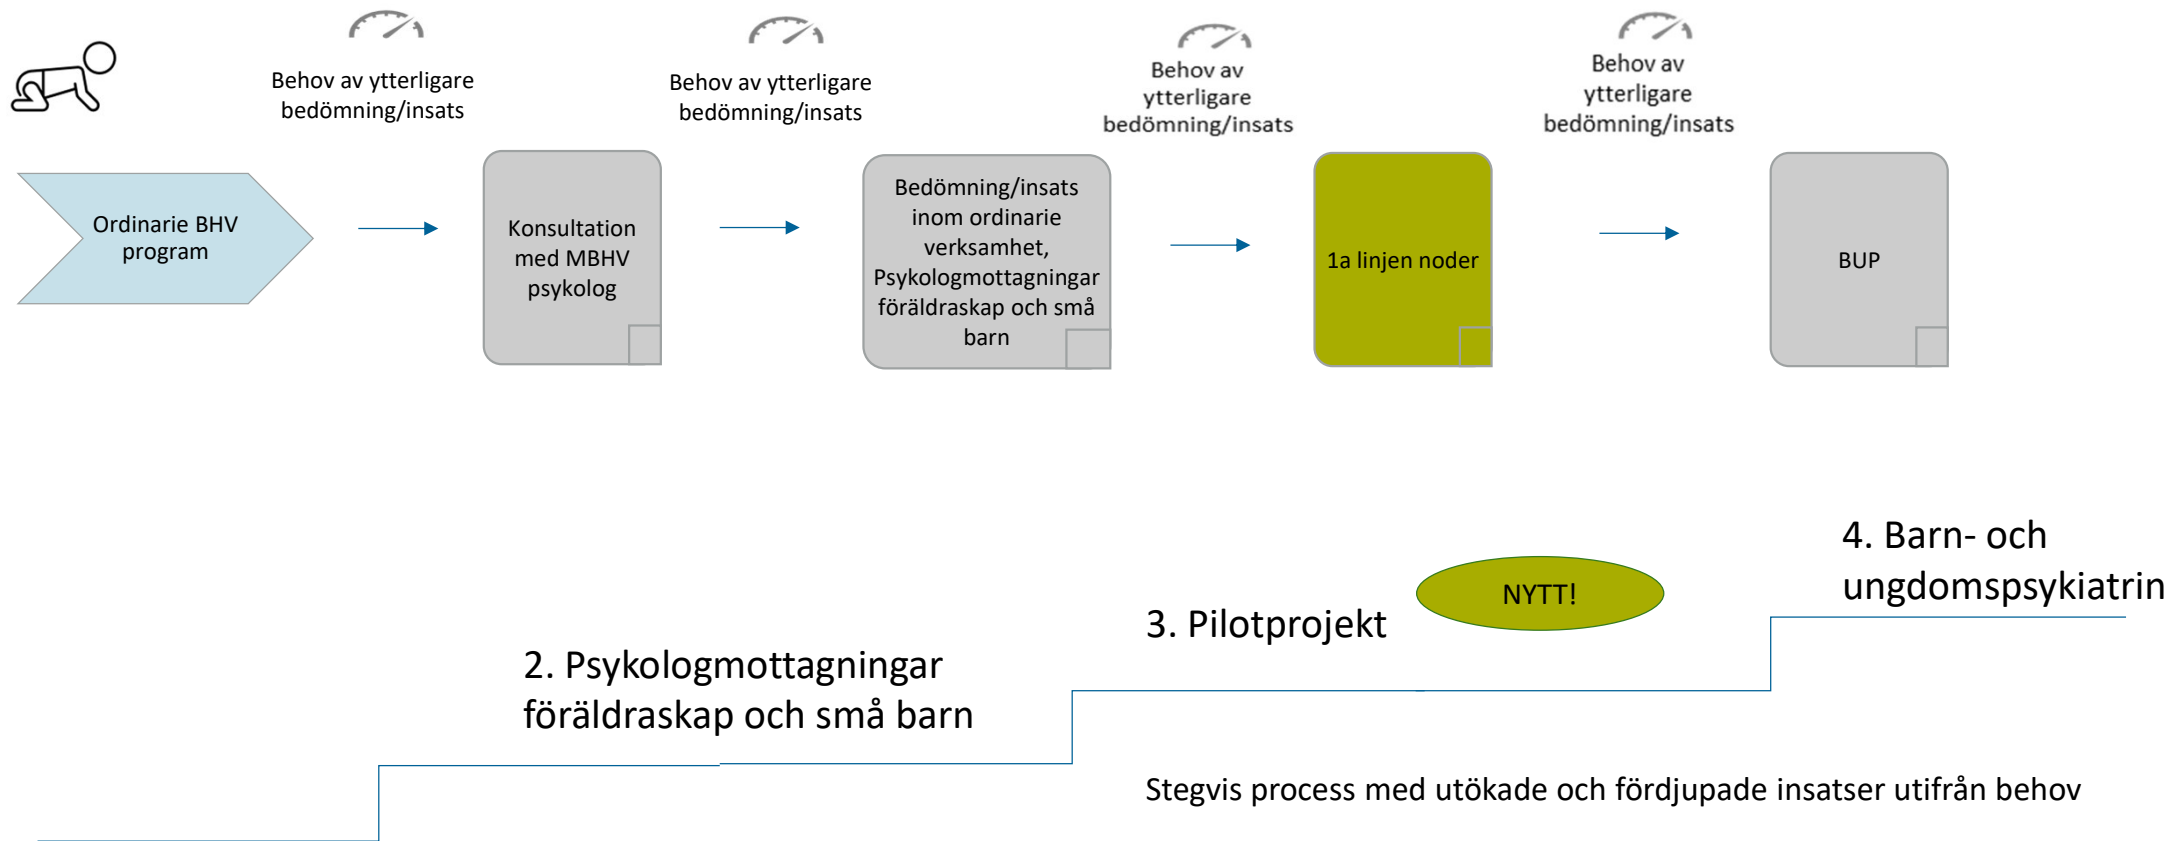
Behov av ytterligare bedömning/insats

Behov av ytterligare bedömning/insats

Behov av ytterligare bedömning/insats

Behov av ytterligare bedömning/insats

Ordinarie BHV program

Konsultation med MBHV psykolog

Bedömning/insats inom ordinarie verksamhet, Psykologmottagningar föräldraskap och små barn

1a linjen noder

BUP

4. Barn- och ungdomspsykiatrin

NYTT!

3. Pilotprojekt

2. Psykologmottagningar föräldraskap och små barn

Stegvis process med utökade och fördjupade insatser utifrån behov